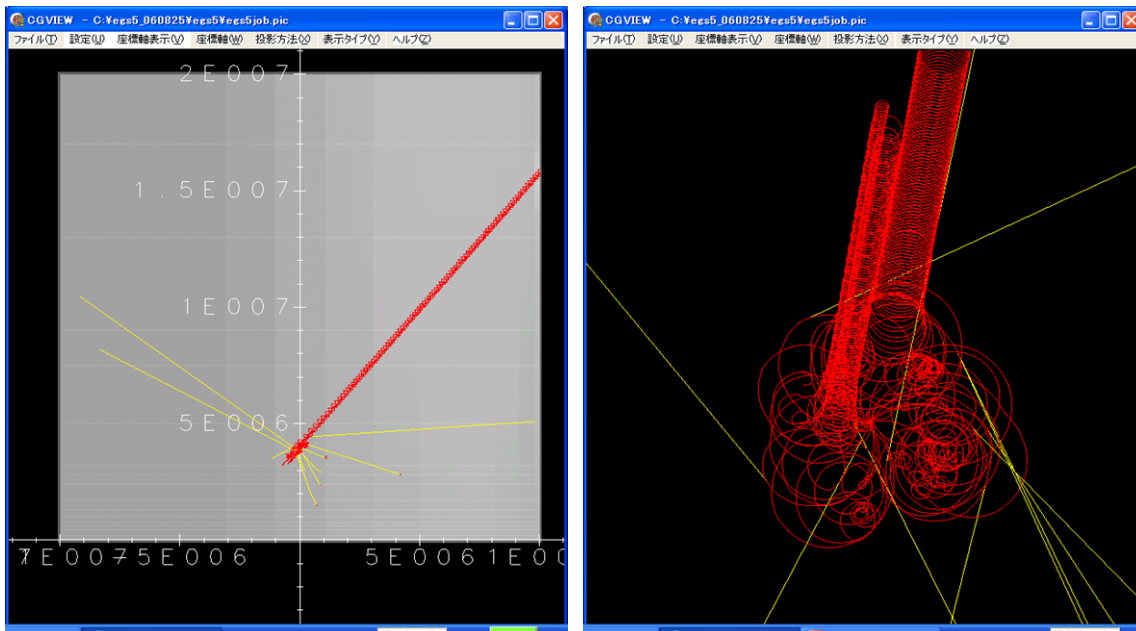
CGVIEW - C:¥egs5_060825¥egs5¥egs5job.pic
ファイル(T) 設定(U) 座標軸表示(V) 座標軸(W) 投影方法(X) 表示タイプ(Y) ヘルプ(Z)

2E007
1.5E007
1E007
5E006
1E0075E006
5E0061E00

CGVIEW - C:¥egs5_060825¥egs5¥egs5job.pic
ファイル(T) 設定(U) 座標軸表示(V) 座標軸(W) 投影方法(X) 表示タイプ(Y) ヘルプ(Z)